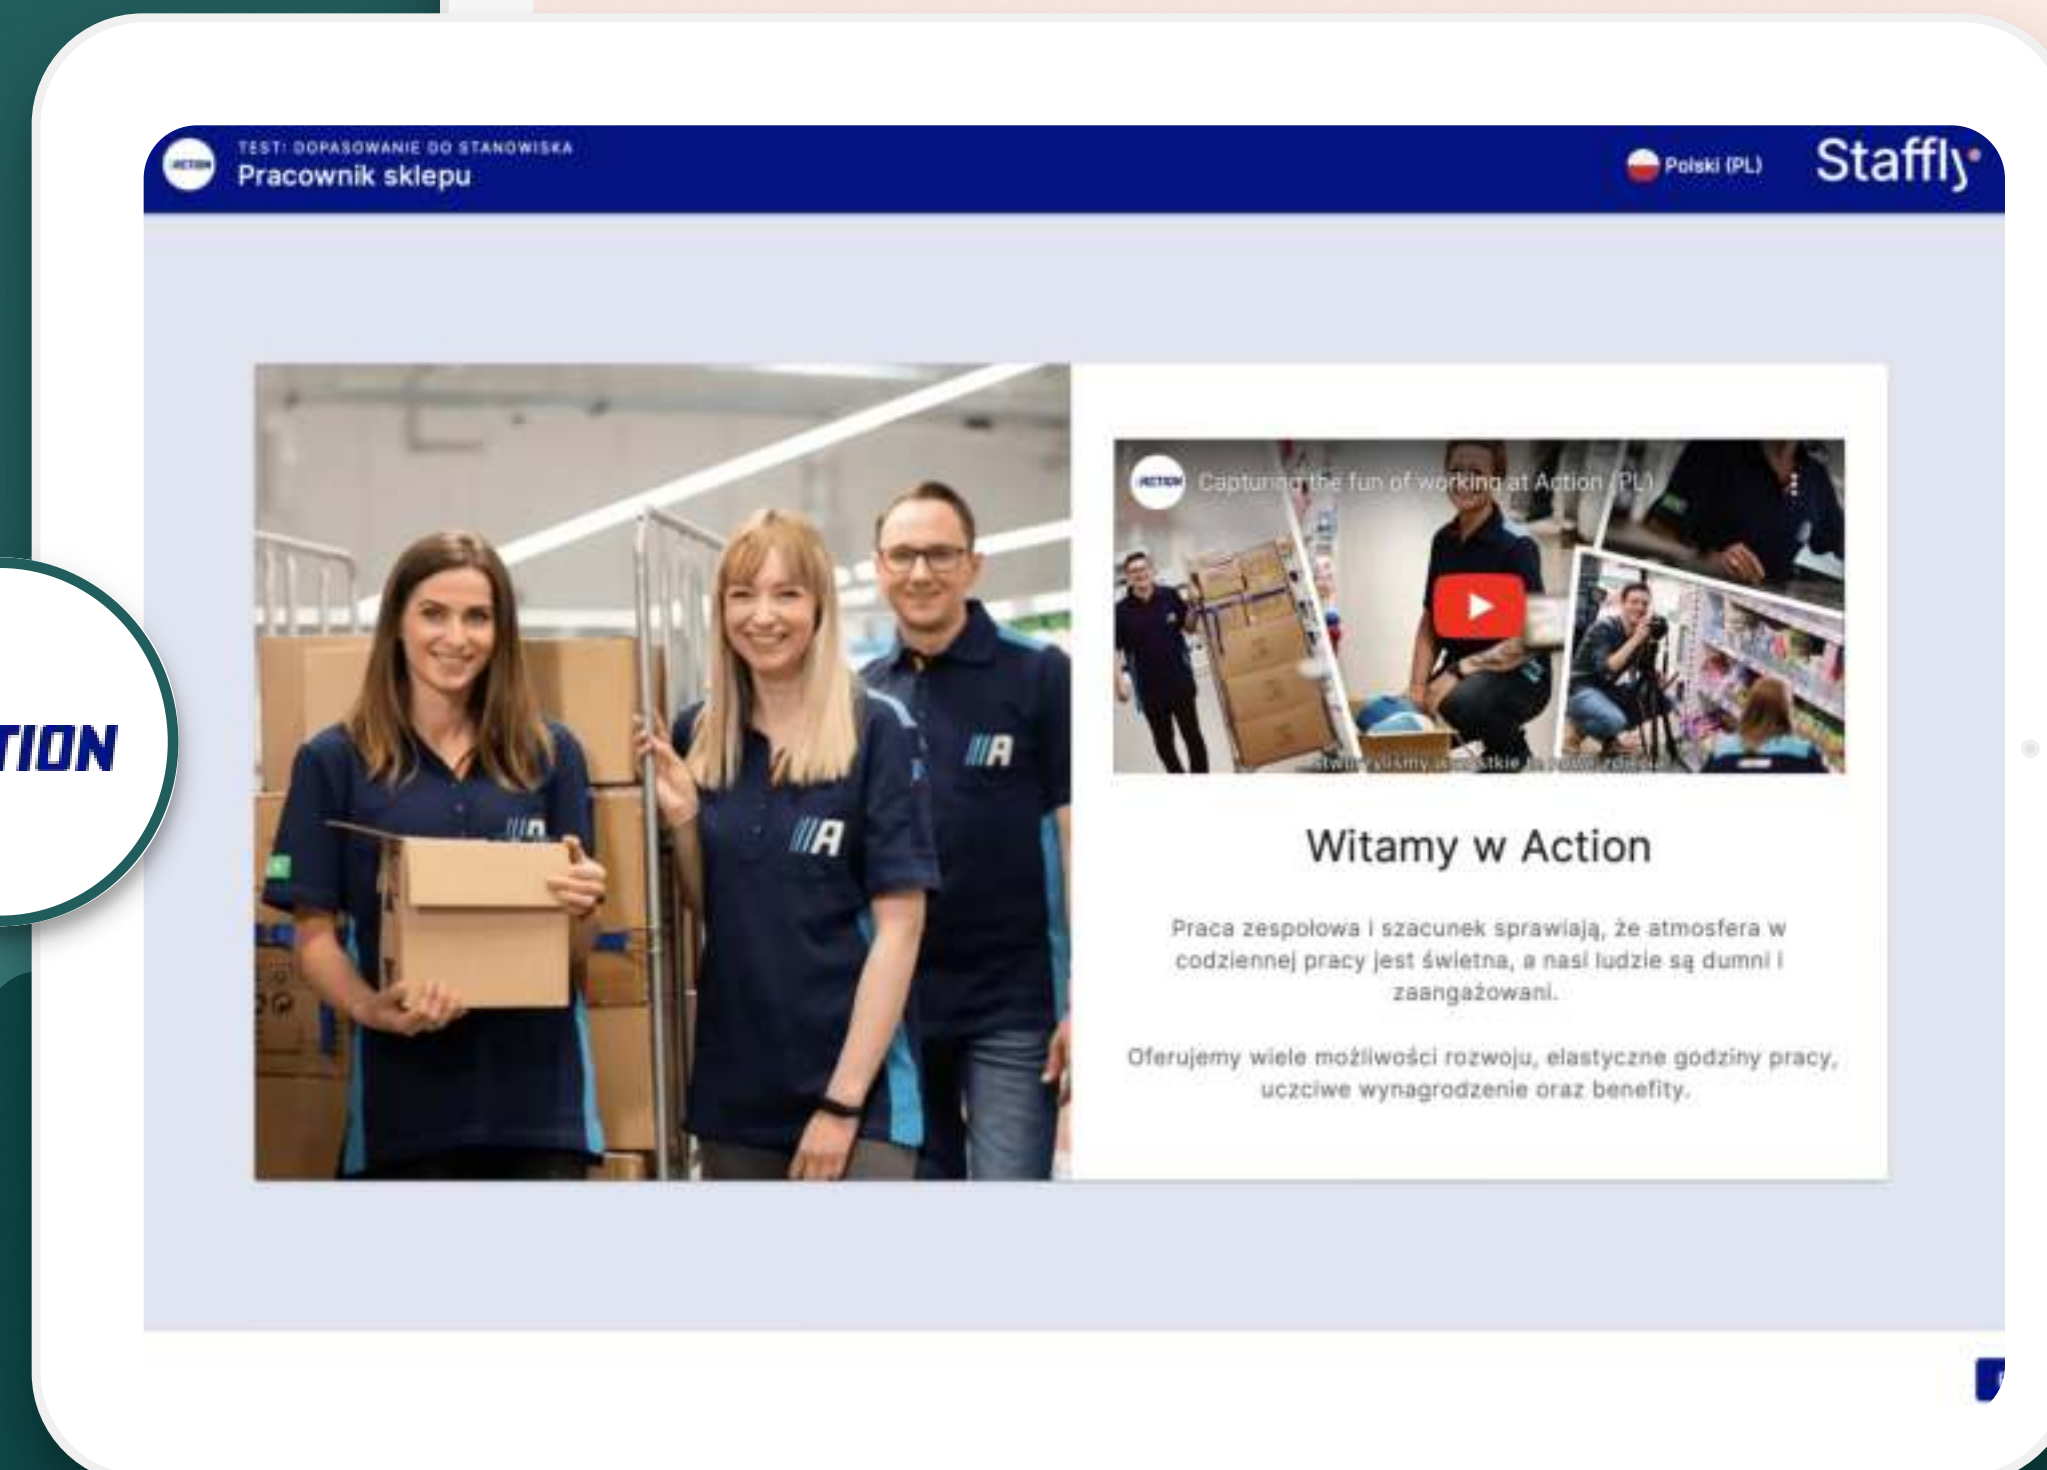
TEST: DOPASOWANIE DO STANOWISKA
Pracownik sklepu

Polski (PL)

Staffly

TION

ACTION Capturing the fun of working at Action (PL)

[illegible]

Witamy w Action

Praca zespołowa i szacunek sprawiają, że atmosfera w codziennej pracy jest świetna, a nasi ludzie są dumni i zaangażowani.

Oferujemy wiele możliwości rozwoju, elastyczne godziny pracy, uczciwe wynagrodzenie oraz benefity.